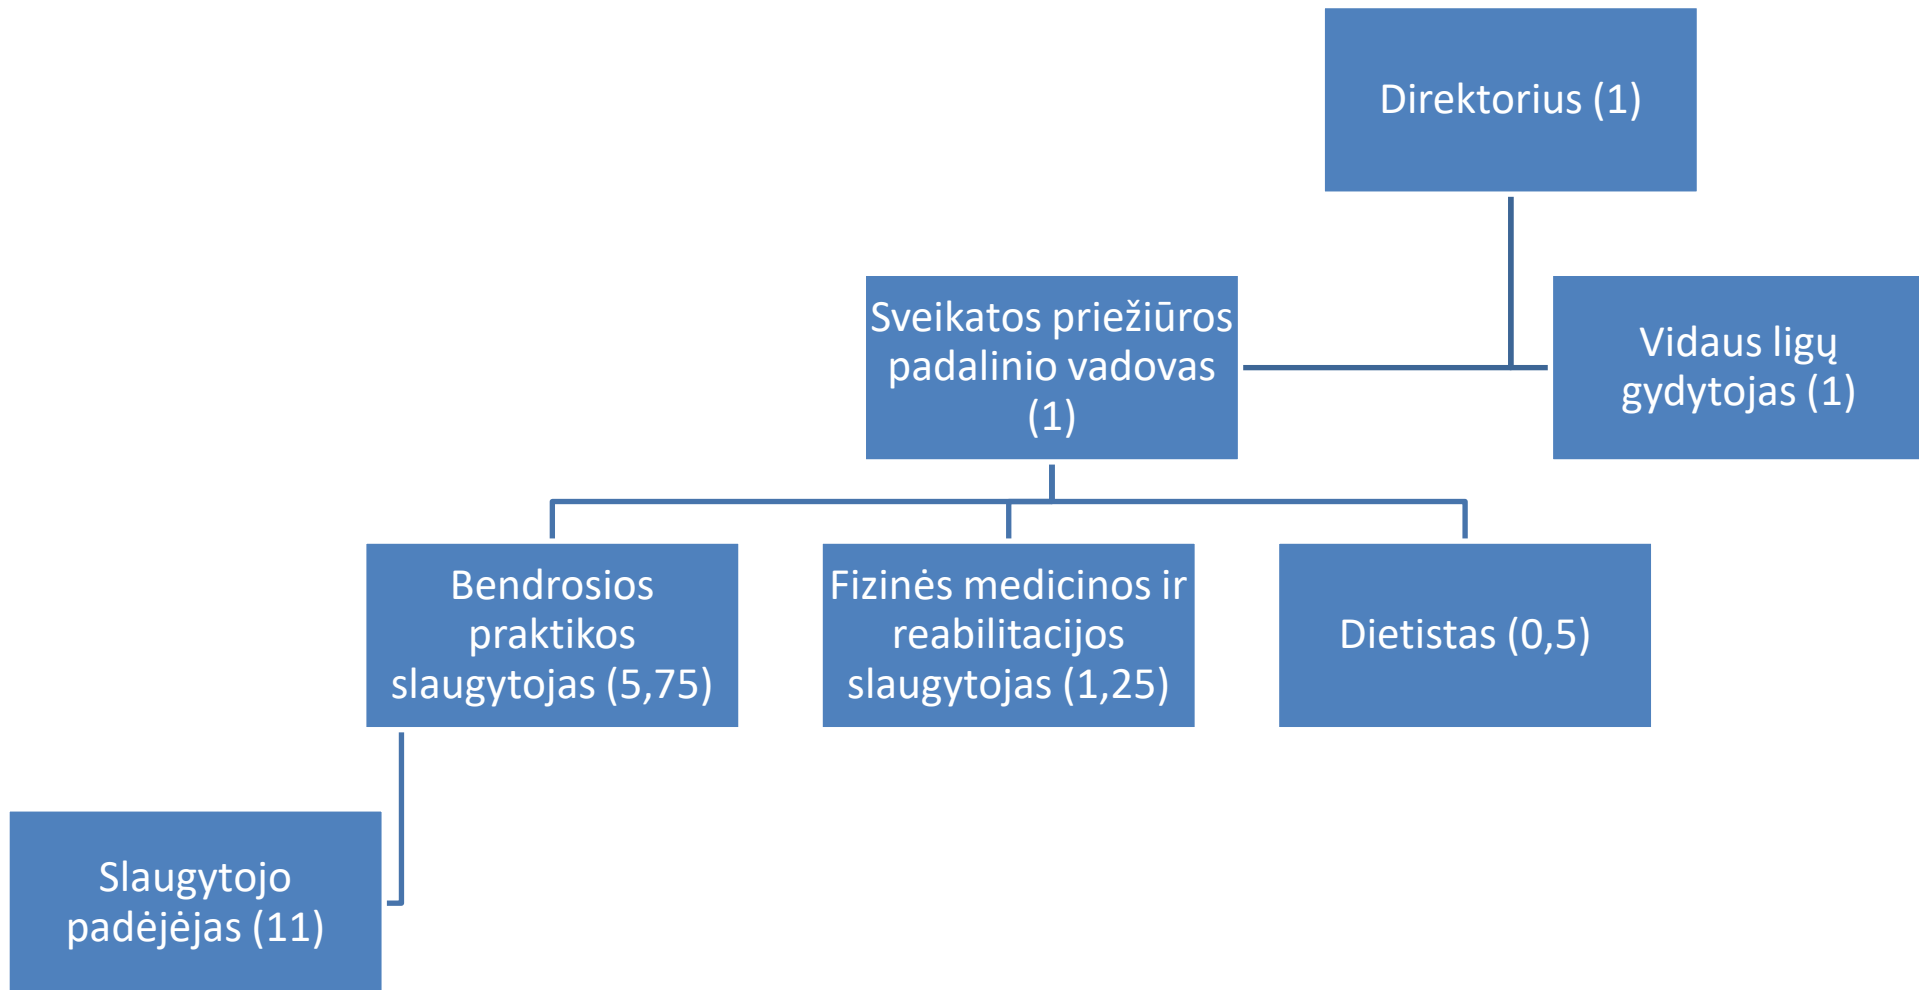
Direktorius (1)

Sveikatos priežiūros padalinio vadovas (1)

Vidaus ligų gydytojas (1)

Bendrosios praktikos slaugytojas (5,75)

Fizinės medicinos ir reabilitacijos slaugytojas (1,25)

Dietistas (0,5)

Slaugytojo padėjėjas (11)